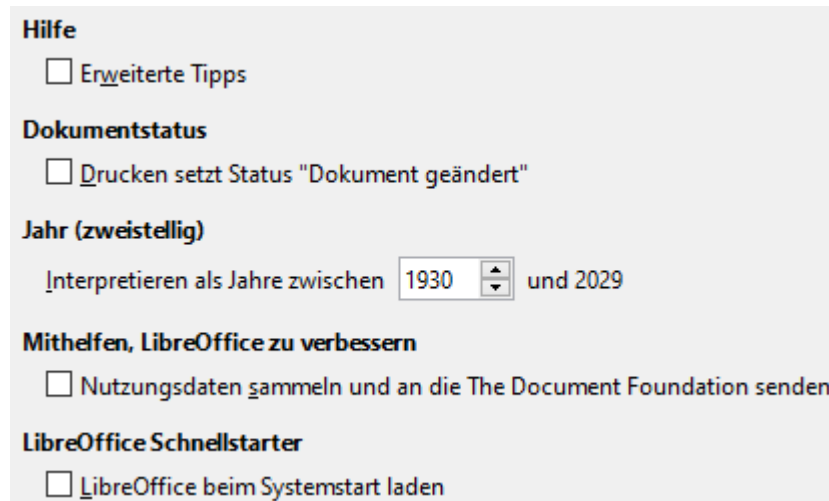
Hilfe

Erweiterte Tipps

Dokumentstatus

Drucken setzt Status "Dokument geändert"

Jahr (zweistellig)

Interpretieren als Jahre zwischen 1930 und 2029

Mithelfen, LibreOffice zu verbessern

Nutzungsdaten sammeln und an die The Document Foundation senden

LibreOffice Schnellstarter

LibreOffice beim Systemstart laden